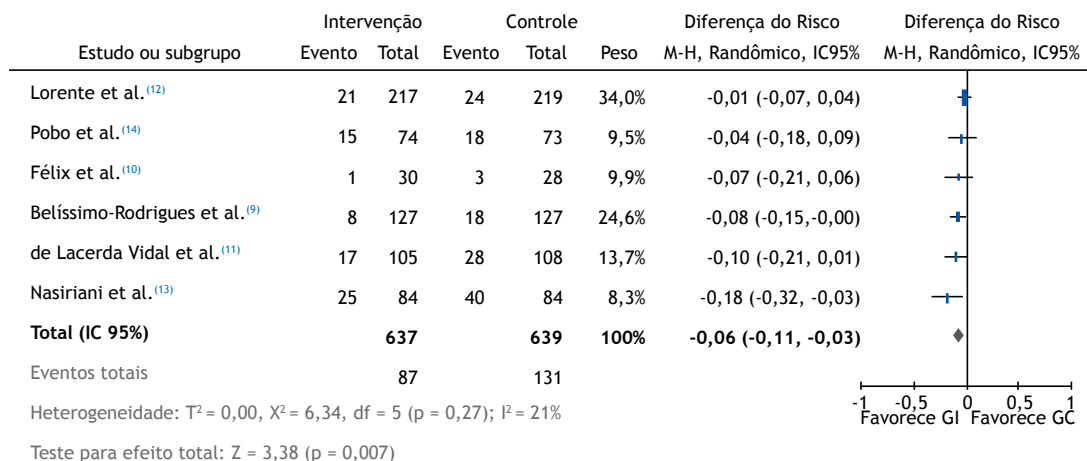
| Estudo ou subgrupo | Intervenção Evento | Intervenção Total | Controle Evento | Controle Total | Peso | Diferença do Risco M-H, Randômico, IC95% | Diferença do Risco M-H, Randômico, IC95% |
|---|---|---|---|---|---|---|---|
| Lorente et al.$^{(12)}$ | 21 | 217 | 24 | 219 | 34,0% | -0,01 (-0,07, 0,04) | |
| Pobo et al.$^{(14)}$ | 15 | 74 | 18 | 73 | 9,5% | -0,04 (-0,18, 0,09) | |
| Félix et al.$^{(10)}$ | 1 | 30 | 3 | 28 | 9,9% | -0,07 (-0,21, 0,06) | |
| Belíssimo-Rodrigues et al.$^{(9)}$ | 8 | 127 | 18 | 127 | 24,6% | -0,08 (-0,15,-0,00) | |
| de Lacerda Vidal et al.$^{(11)}$ | 17 | 105 | 28 | 108 | 13,7% | -0,10 (-0,21, 0,01) | |
| Nasiriani et al.$^{(13)}$ | 25 | 84 | 40 | 84 | 8,3% | -0,18 (-0,32, -0,03) | |
| **Total (IC 95%)** | | **637** | | **639** | **100%** | **-0,06 (-0,11, -0,03)** | |
| Eventos totais | | 87 | | 131 | | | |

Heterogeneidade: $T^2 = 0,00$, $X^2 = 6,34$, df = 5 (p = 0,27); $I^2 = 21\%$

Teste para efeito total: Z = 3,38 (p = 0,007)

-1 -0,5 0 0,5 1
Favorece GI Favorece GC